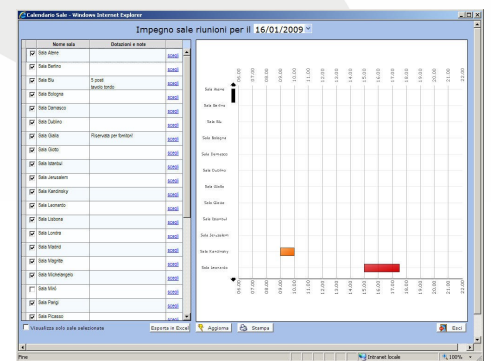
Calendario Sale - Windows Internet Explorer

Impegno sale riunioni per il 16/01/2009

| | Nome sala | Dotazioni e note | |
|---|---|---|---|
| ☑ | Sala Atene | | scegli |
| ☑ | Sala Berlino | | scegli |
| ☑ | Sala Blu | 5 posti tavolo tondo | scegli |
| ☑ | Sala Bologna | | scegli |
| ☑ | Sala Damasco | | scegli |
| ☑ | Sala Dublino | | scegli |
| ☑ | Sala Gialla | Riservata per fornitori | scegli |
| ☑ | Sala Giotto | | scegli |
| ☑ | Sala Istanbul | | scegli |
| ☑ | Sala Jerusalem | | scegli |
| ☑ | Sala Kandinsky | | scegli |
| ☑ | Sala Leonardo | | scegli |
| ☑ | Sala Lisbona | | scegli |
| ☑ | Sala Londra | | scegli |
| ☑ | Sala Madrid | | scegli |
| ☑ | Sala Magritte | | scegli |
| ☑ | Sala Michelangelo | | scegli |
| ☐ | Sala Mirò | | scegli |
| ☑ | Sala Parigi | | scegli |
| ☑ | Sala Picasso | | scegli |

Sala Atene
Sala Berlino
Sala Blu
Sala Bologna
Sala Damasco
Sala Dublino
Sala Gialla
Sala Giotto
Sala Istanbul
Sala Jerusalem
Sala Kandinsky
Sala Leonardo

06:00 07:00 08:00 09:00 10:00 11:00 12:00 13:00 14:00 15:00 16:00 17:00 18:00 19:00 20:00 21:00 22:00

☐ Visualizza solo sale selezionate
Esporta in Excel
Aggiorna
Stampa
Esci

Fine
Intranet locale
100%